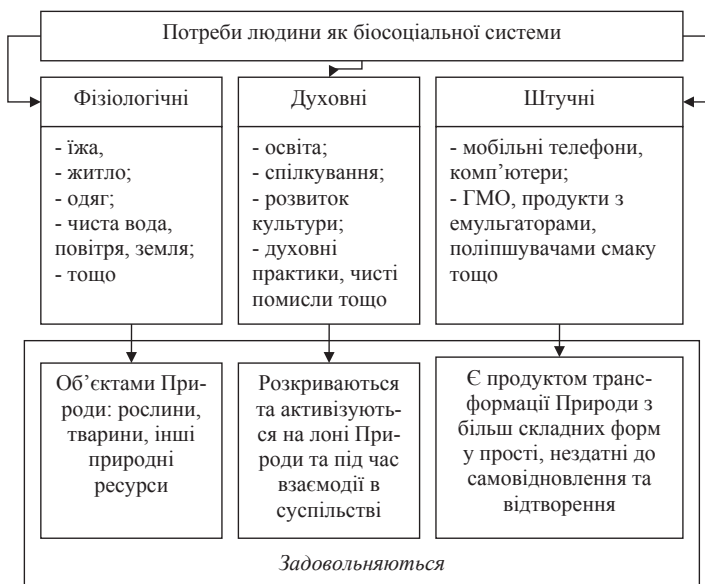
Потреби людини як біосоціальної системи

Фізіологічні

- їжа,
- житло;
- одяг;
- чиста вода, повітря, земля;
- тощо

Духовні

- освіта;
- спілкування;
- розвиток культури;
- духовні практики, чисті помисли тощо

Штучні

- мобільні телефони, комп'ютери;
- ГМО, продукти з емульгаторами, поліпшувачами смаку тощо

Об'єктами Природи: рослини, тварини, інші природні ресурси

Розкриваються та активізуються на лоні Природи та під час взаємодії в суспільстві

Є продуктом трансформації Природи з більш складних форм у прості, нездатні до самовідновлення та відтворення

Задовольняються